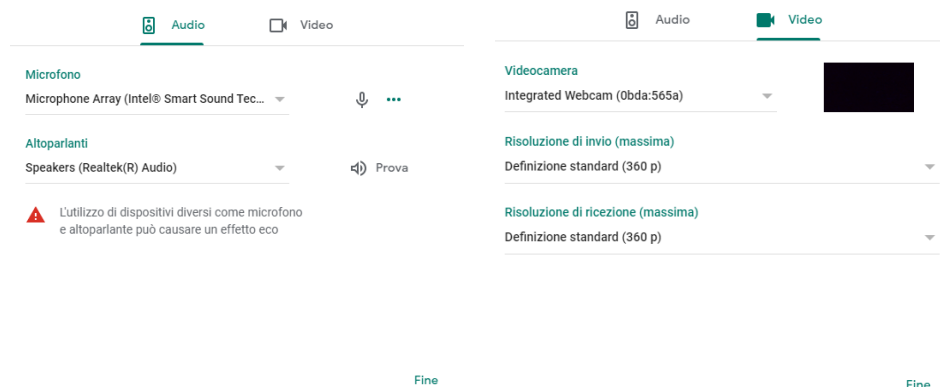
Audio Video

Microfono
Microphone Array (Intel® Smart Sound Tec...

Altoparlanti
Speakers (Realtek(R) Audio)

Prova

L'utilizzo di dispositivi diversi come microfono e altoparlante può causare un effetto eco

Fine

Audio Video

Videocamera
Integrated Webcam (0bda:565a)

Risoluzione di invio (massima)
Definizione standard (360 p)

Risoluzione di ricezione (massima)
Definizione standard (360 p)

Fine